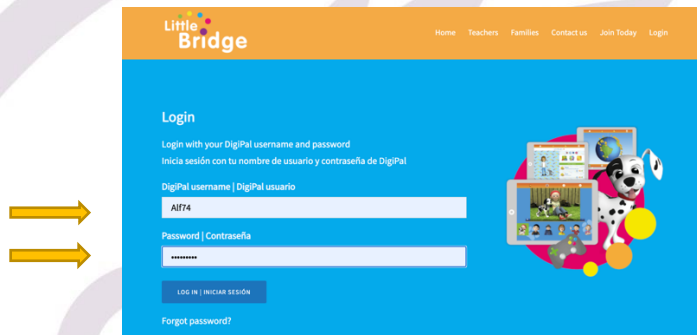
Little Bridge

Home Teachers Families Contact us Join Today Login

Login

Login with your DigiPal username and password
Inicia sesión con tu nombre de usuario y contraseña de DigiPal

DigiPal username | DigiPal usuario

Alf74

Password | Contraseña

••••••••••

LOG IN | INICIAR SESIÓN

Forgot password?